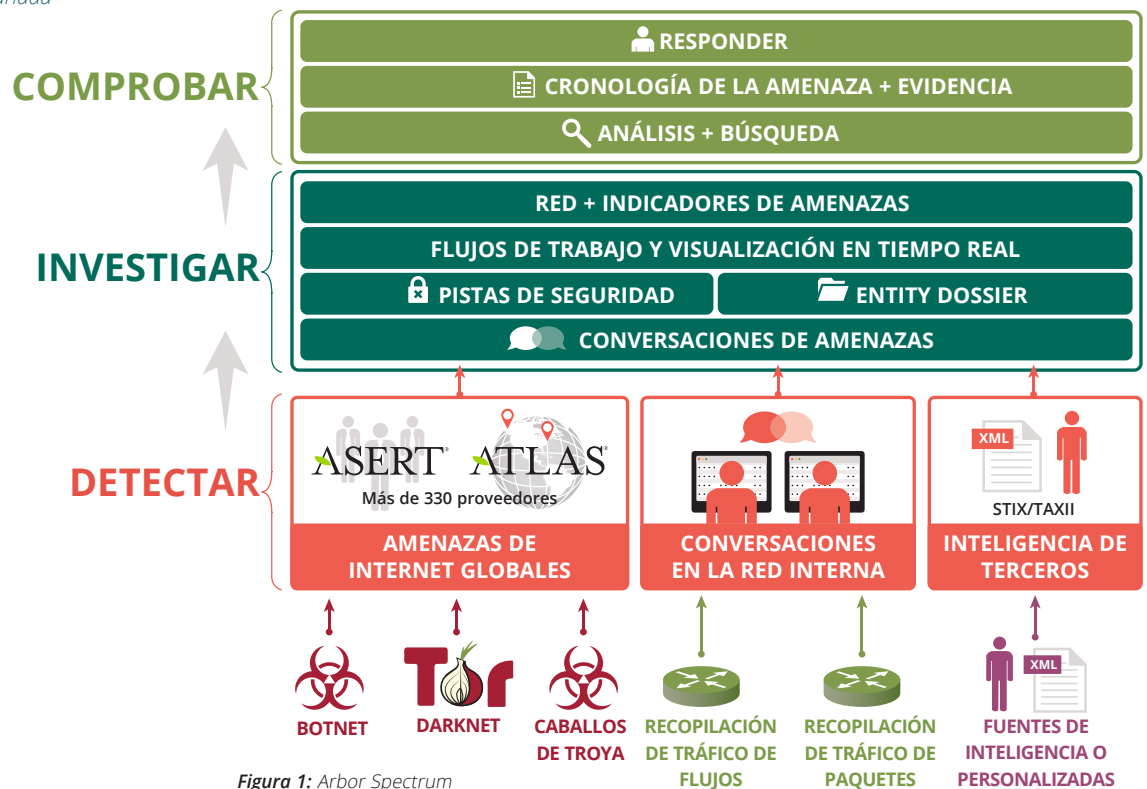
COMPROBAR

RESPONDER

CRONOLOGÍA DE LA AMENAZA + EVIDENCIA

ANÁLISIS + BÚSQUEDA

INVESTIGAR

RED + INDICADORES DE AMENAZAS

FLUJOS DE TRABAJO Y VISUALIZACIÓN EN TIEMPO REAL

PISTAS DE SEGURIDAD

ENTITY DOSSIER

CONVERSACIONES DE AMENAZAS

DETECTAR

ASERT ATLAS

Más de 330 proveedores

AMENAZAS DE INTERNET GLOBALES

CONVERSACIONES EN LA RED INTERNA

XML

STIX/TAXII

INTELIGENCIA DE TERCEROS

BOTNET

Tor

DARKNET

CABALLOS DE TROYA

RECOPILACIÓN DE TRÁFICO DE FLUJOS

RECOPILACIÓN DE TRÁFICO DE PAQUETES

XML

FUENTES DE INTELIGENCIA O PERSONALIZADAS

Figura 1: Arbor Spectrum